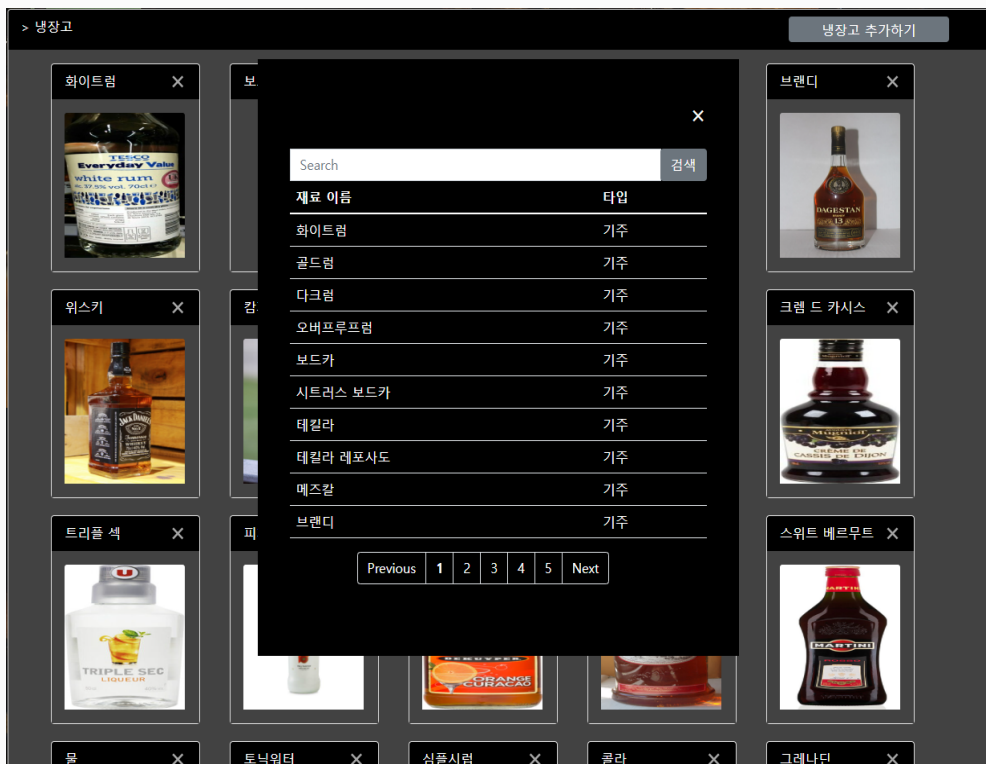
> 냉장고

냉장고 추가하기

화이트럼 ✕

TESCO Everyday Value white rum

보

브랜디 ✕

DAGESTAN

위스키 ✕

JACK DANIEL'S

캄

크렘 드 카시스 ✕

CRÈME DE CASSIS DE DIJON

트리플 섹 ✕

TRIPLE SEC LIQUEUR

피

ORANGE CURACAO

스위트 베르무트 ✕

MARTINI

물 ✕

토닉워터 ✕

심플시럽 ✕

콜라 ✕

그레나딘 ✕

✕

Search

검색

| 재료 이름 | 타입 |
|---|---|
| 화이트럼 | 기주 |
| 골드럼 | 기주 |
| 다크럼 | 기주 |
| 오버프루프럼 | 기주 |
| 보드카 | 기주 |
| 시트러스 보드카 | 기주 |
| 테킬라 | 기주 |
| 테킬라 레포사도 | 기주 |
| 메즈칼 | 기주 |
| 브랜디 | 기주 |

Previous 1 2 3 4 5 Next